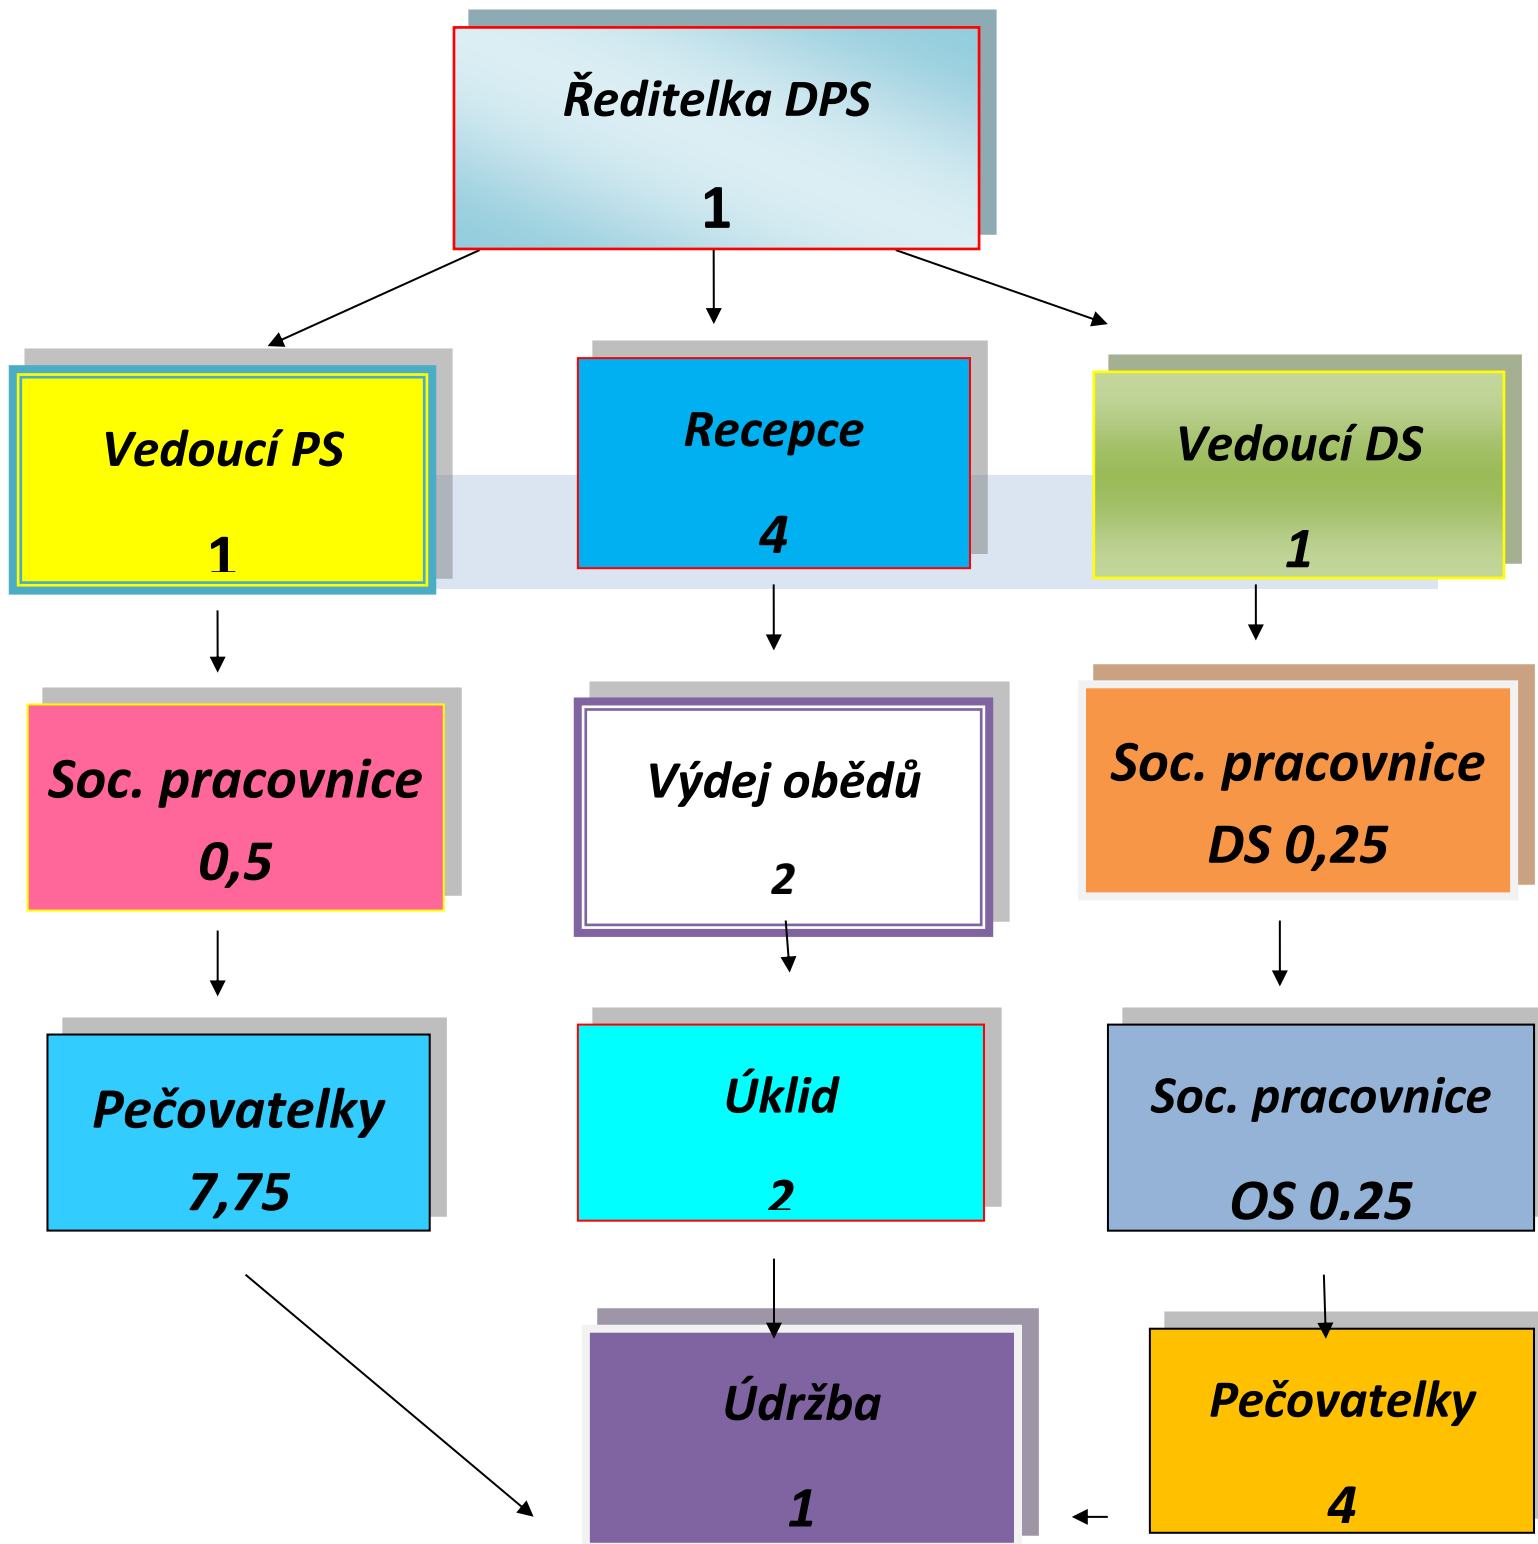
Ředitelka DPS

1

Vedoucí PS

1

Recepce

4

Vedoucí DS

1

Soc. pracovnice

0,5

Výdej obědů

2

Soc. pracovnice

DS 0,25

Pečovatelky

7,75

Úklid

2

Soc. pracovnice

OS 0.25

Údržba

1

Pečovatelky

4